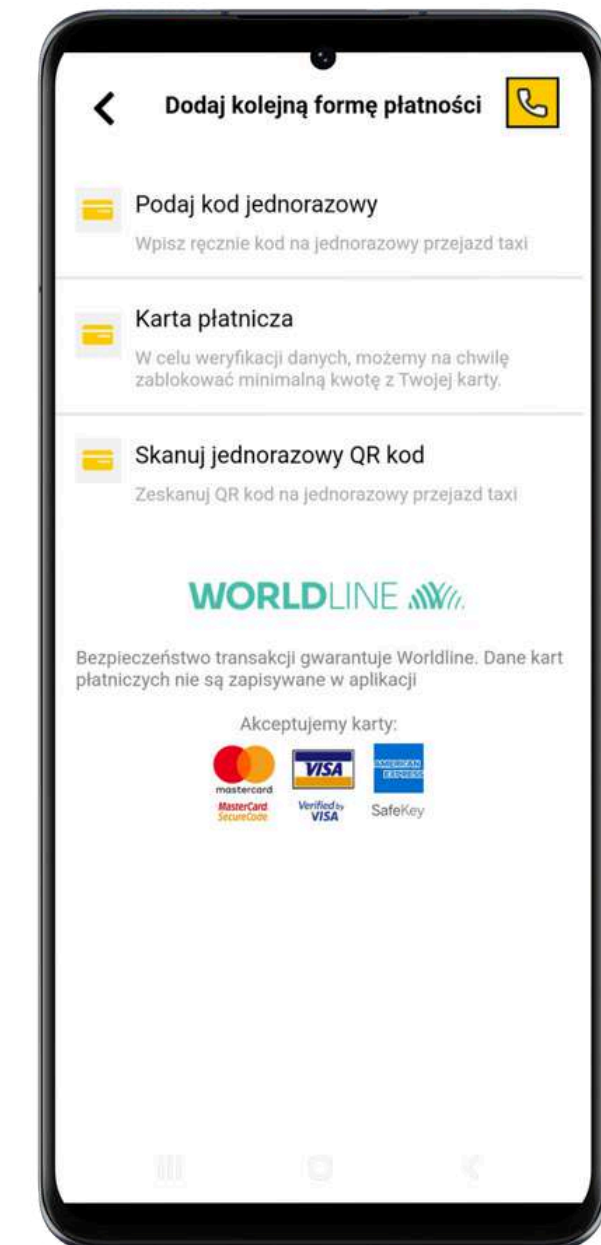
Dodaj kolejną formę płatności

Podaj kod jednorazowy

Wpisz ręcznie kod na jednorazowy przejazd taxi

Karta płatnicza

W celu weryfikacji danych, możemy na chwilę zablokować minimalną kwotę z Twojej karty.

Skanuj jednorazowy QR kod

Zeskanuj QR kod na jednorazowy przejazd taxi

WORLDLINE

Bezpieczeństwo transakcji gwarantuje Worldline. Dane kart płatniczych nie są zapisywane w aplikacji

Akceptujemy karty:

mastercard
MasterCard SecureCode

VISA
Verified by VISA

AMERICAN EXPRESS
SafeKey